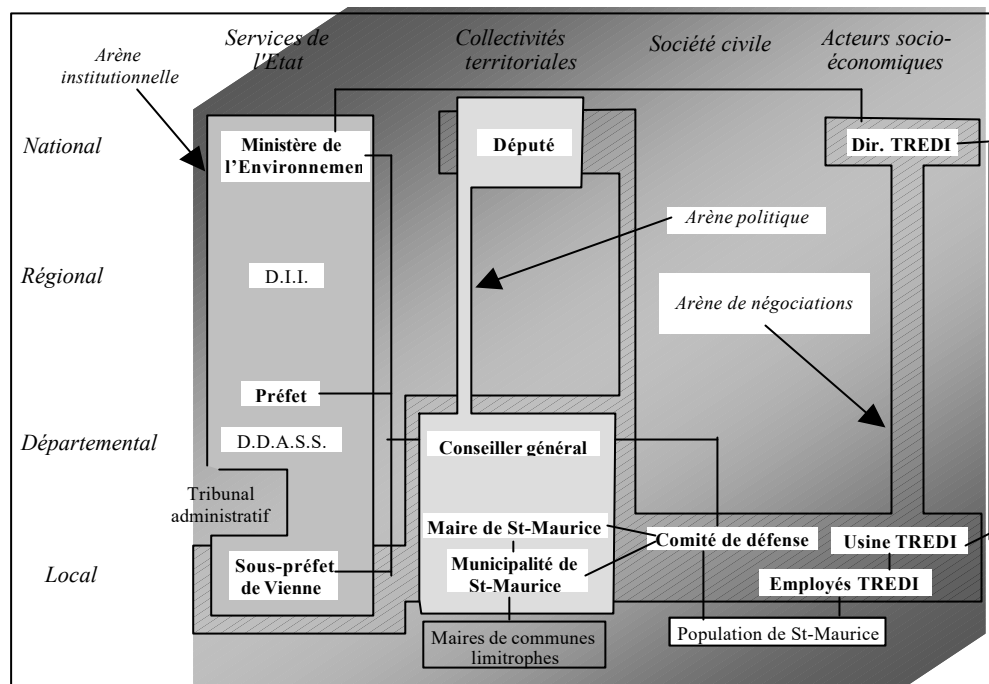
Services de l'Etat

Collectivités territoriales

Société civile

Acteurs socio-économiques

Arène institutionnelle

National

Régional

Départemental

Local

Ministère de l'Environnemen

Député

Dir. TREDI

Arène politique

D.I.I.

Arène de négociations

Préfet

D.D.A.S.S.

Conseiller général

Tribunal administratif

Maire de St-Maurice

Comité de défense

Usine TREDI

Sous-préfet de Vienne

Municipalité de St-Maurice

Employés TREDI

Maires de communes limitrophes

Population de St-Maurice